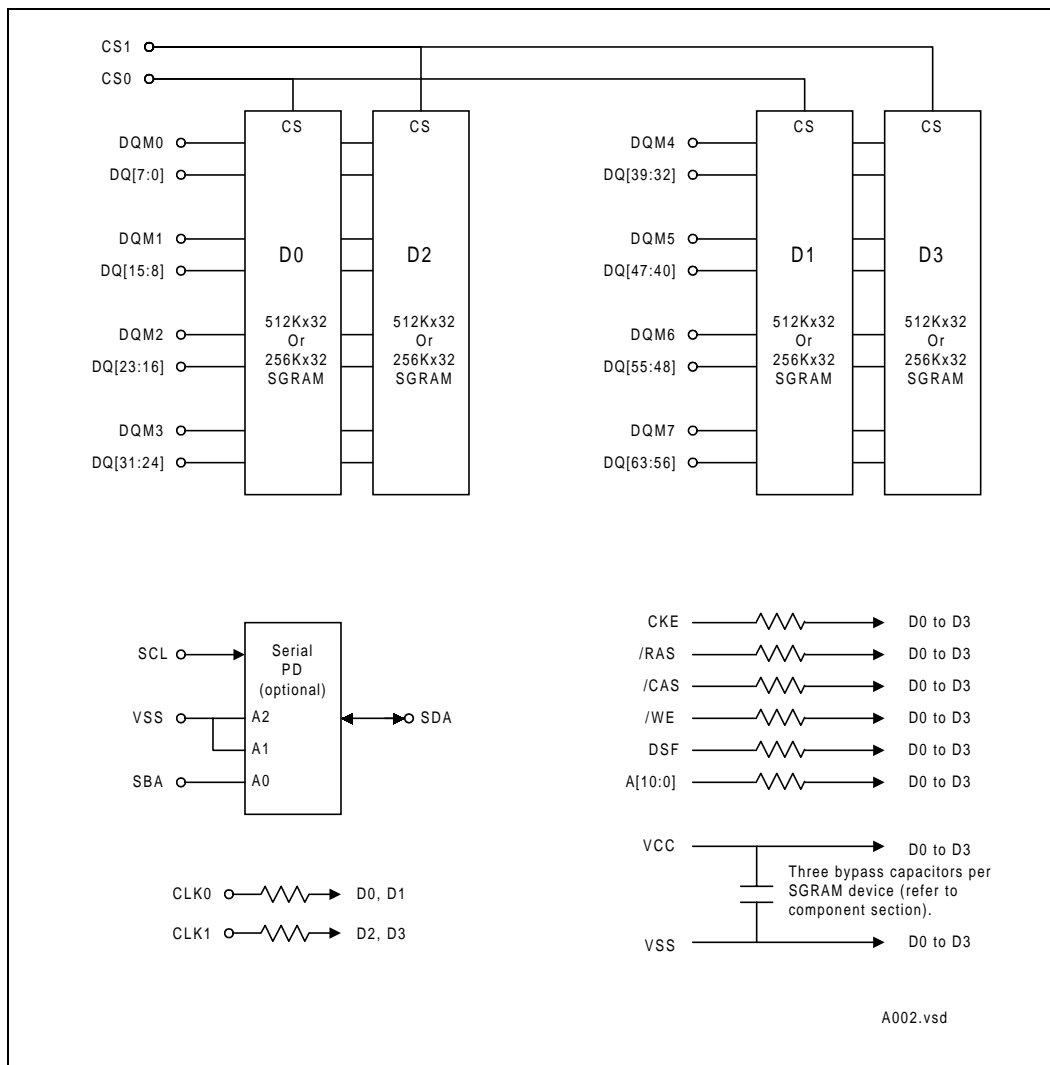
CS1
CS0

DQM0
DQ[7:0]
DQM1
DQ[15:8]
DQM2
DQ[23:16]
DQM3
DQ[31:24]

CS
D0
512Kx32
Or
256Kx32
SGRAM

CS
D2
512Kx32
Or
256Kx32
SGRAM

DQM4
DQ[39:32]
DQM5
DQ[47:40]
DQM6
DQ[55:48]
DQM7
DQ[63:56]

CS
D1
512Kx32
Or
256Kx32
SGRAM

CS
D3
512Kx32
Or
256Kx32
SGRAM

SCL
VSS
SBA
Serial
PD
(optional)
A2
A1
A0
SDA

CKE D0 to D3
/RAS D0 to D3
/CAS D0 to D3
/WE D0 to D3
DSF D0 to D3
A[10:0] D0 to D3

CLK0 D0, D1
CLK1 D2, D3

VCC D0 to D3
Three bypass capacitors per SGRAM device (refer to component section).
VSS D0 to D3

A002.vsd